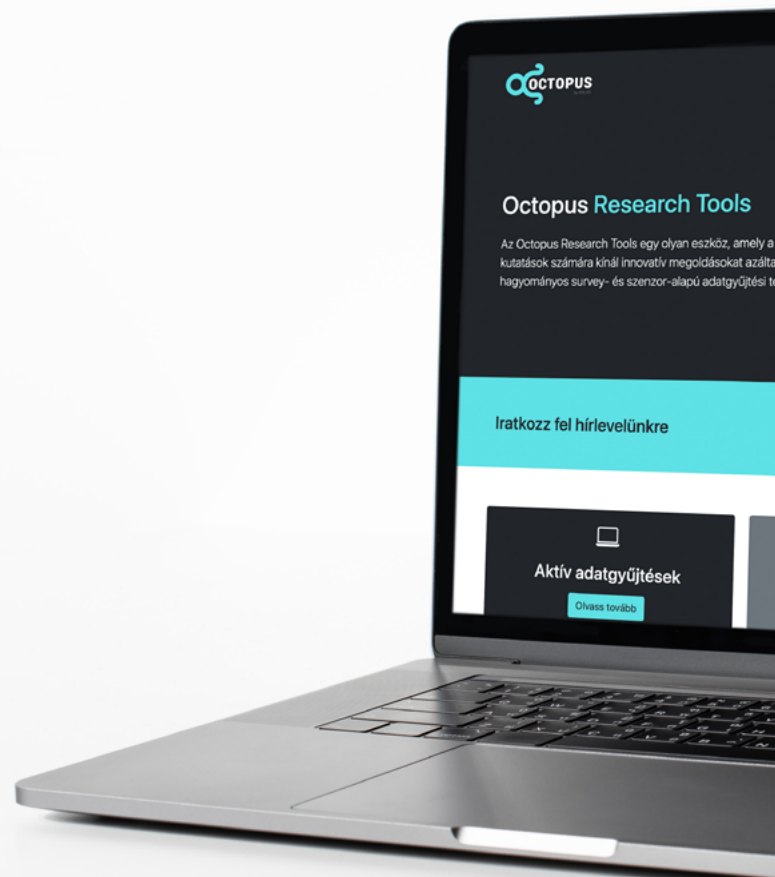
OCTOPUS

Octopus Research Tools

Az Octopus Research Tools egy olyan eszköz, amely a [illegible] kutatások számára kínál innovatív megoldásokat azálta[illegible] hagyományos survey- és szenzor-alapú adatgyűjtési te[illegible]

Iratkozz fel hírlevelünkre

Aktív adatgyűjtések

Olvass tovább